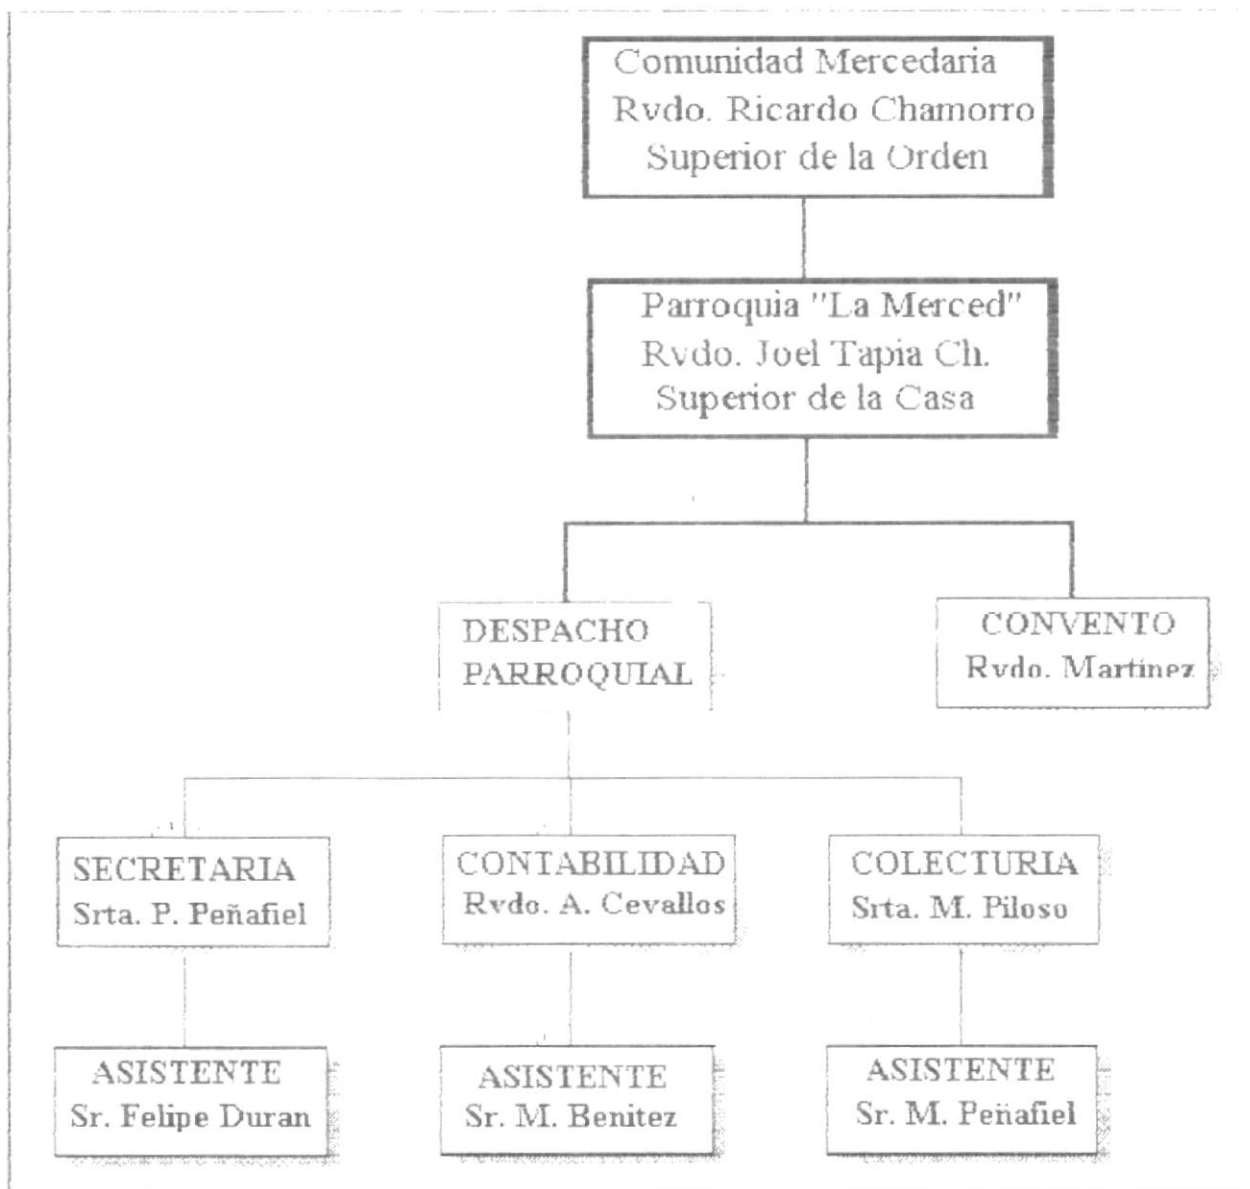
Comunidad Mercedaria
Rvdo. Ricardo Chamorro
Superior de la Orden

Parroquia "La Merced"
Rvdo. Joel Tapia Ch.
Superior de la Casa

DESPACHO PARROQUIAL

CONVENTO
Rvdo. Martinez

SECRETARIA
Srta. P. Peñafiel

CONTABILIDAD
Rvdo. A. Cevallos

COLECTURIA
Srta. M. Piloso

ASISTENTE
Sr. Felipe Duran

ASISTENTE
Sr. M. Benitez

ASISTENTE
Sr. M. Peñafiel